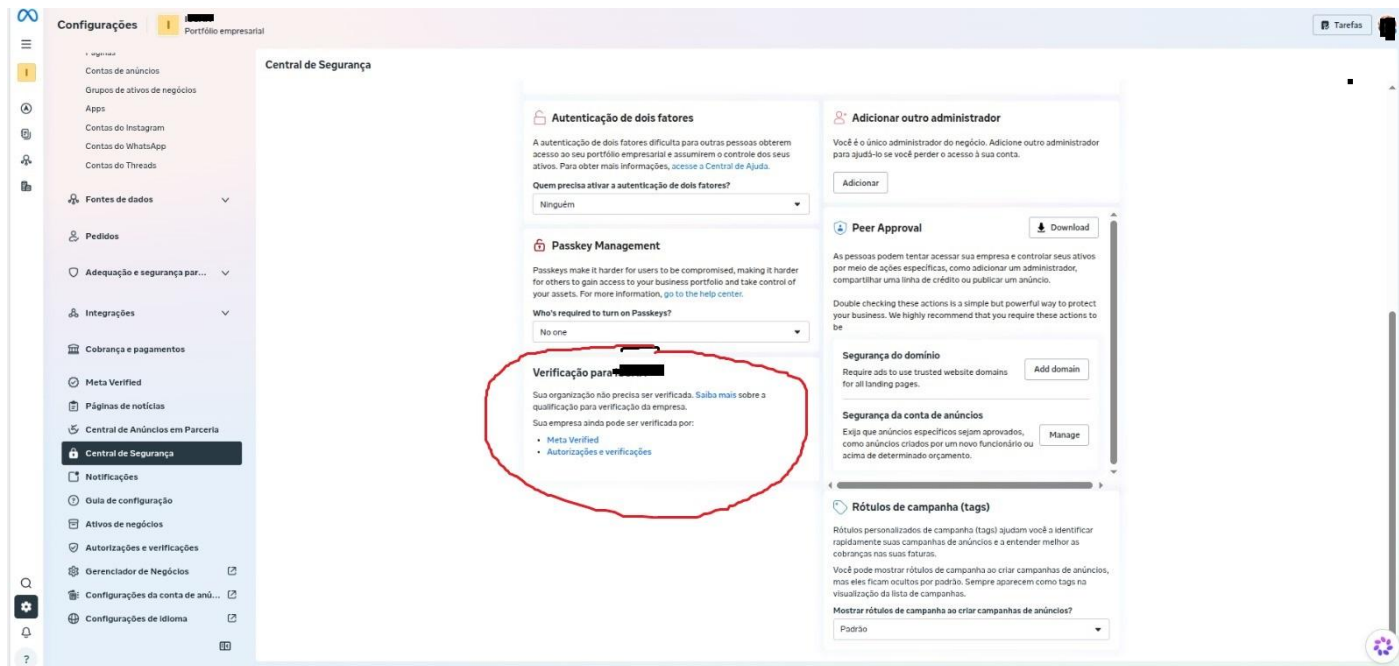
Configurações
I
Portfólio empresarial
Tarefas

Páginas
Contas de anúncios
Grupos de ativos de negócios
Apps
Contas do Instagram
Contas do WhatsApp
Contas do Threads
Fontes de dados
Pedidos
Adequação e segurança par...
Integrações
Cobrança e pagamentos
Meta Verified
Páginas de notícias
Central de Anúncios em Parceria
Central de Segurança
Notificações
Guia de configuração
Ativos de negócios
Autorizações e verificações
Gerenciador de Negócios
Configurações da conta de anú...
Configurações de idioma

Central de Segurança

Autenticação de dois fatores

A autenticação de dois fatores dificulta para outras pessoas obterem acesso ao seu portfólio empresarial e assumirem o controle dos seus ativos. Para obter mais informações, acesse a Central de Ajuda.

Quem precisa ativar a autenticação de dois fatores?

Ninguém

Passkey Management

Passkeys make it harder for users to be compromised, making it harder for others to gain access to your business portfolio and take control of your assets. For more information, go to the help center.

Who's required to turn on Passkeys?

No one

Verificação para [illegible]

Sua organização não precisa ser verificada. Saiba mais sobre a qualificação para verificação da empresa.

Sua empresa ainda pode ser verificada por:

• Meta Verified
• Autorizações e verificações

Adicionar outro administrador

Você é o único administrador do negócio. Adicione outro administrador para ajudá-lo se você perder o acesso à sua conta.

Adicionar

Peer Approval

Download

As pessoas podem tentar acessar sua empresa e controlar seus ativos por meio de ações específicas, como adicionar um administrador, compartilhar uma linha de crédito ou publicar um anúncio.

Double checking these actions is a simple but powerful way to protect your business. We highly recommend that you require these actions to be

Segurança do domínio

Require ads to use trusted website domains for all landing pages.

Add domain

Segurança da conta de anúncios

Exija que anúncios específicos sejam aprovados, como anúncios criados por um novo funcionário ou acima de determinado orçamento.

Manage

Rótulos de campanha (tags)

Rótulos personalizados de campanha (tags) ajudam você a identificar rapidamente suas campanhas de anúncios e a entender melhor as cobranças nas suas faturas.

Você pode mostrar rótulos de campanha ao criar campanhas de anúncios, mas eles ficam ocultos por padrão. Sempre aparecem como tags na visualização da lista de campanhas.

Mostrar rótulos de campanha ao criar campanhas de anúncios?

Padrão